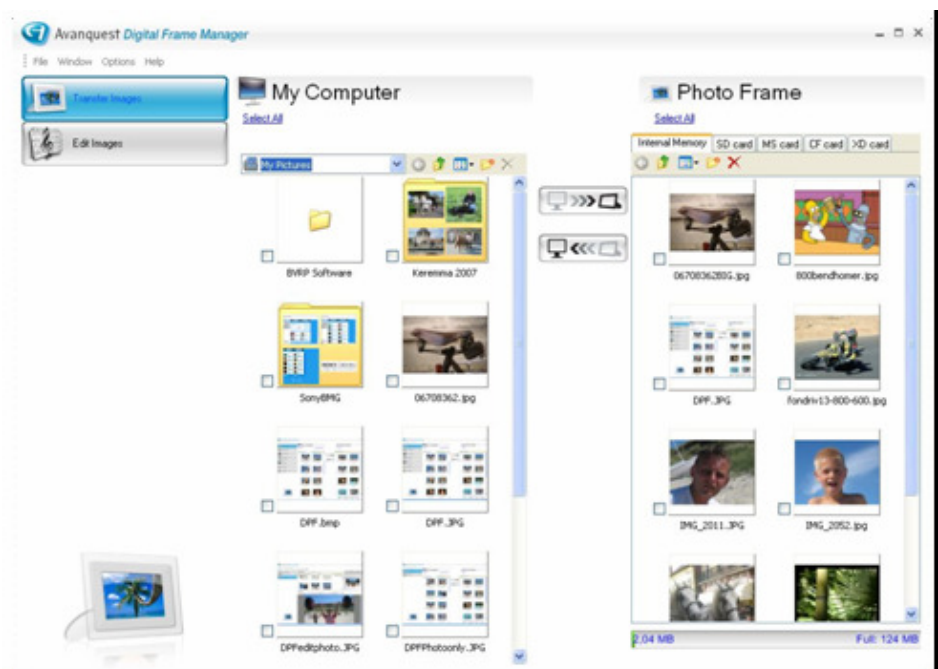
Avanquest Digital Frame Manager

File Window Options Help

Transfer Images

Edit Images

My Computer

Select All

My Pictures

BVRP Software

Keremma 2007

SonyBMG

06708362.jpg

DPF.bmp

DPF.JPG

DPFeditphoto.JPG

DPFPhotoonly.JPG

Photo Frame

Select All

Internal Memory

SD card

MS card

CF card

XD card

06708362BIG.jpg

800bendhomer.jpg

DPF.JPG

fondriv13-800-600.jpg

IMG_2011.JPG

IMG_2052.jpg

2.04 MB

Full: 124 MB